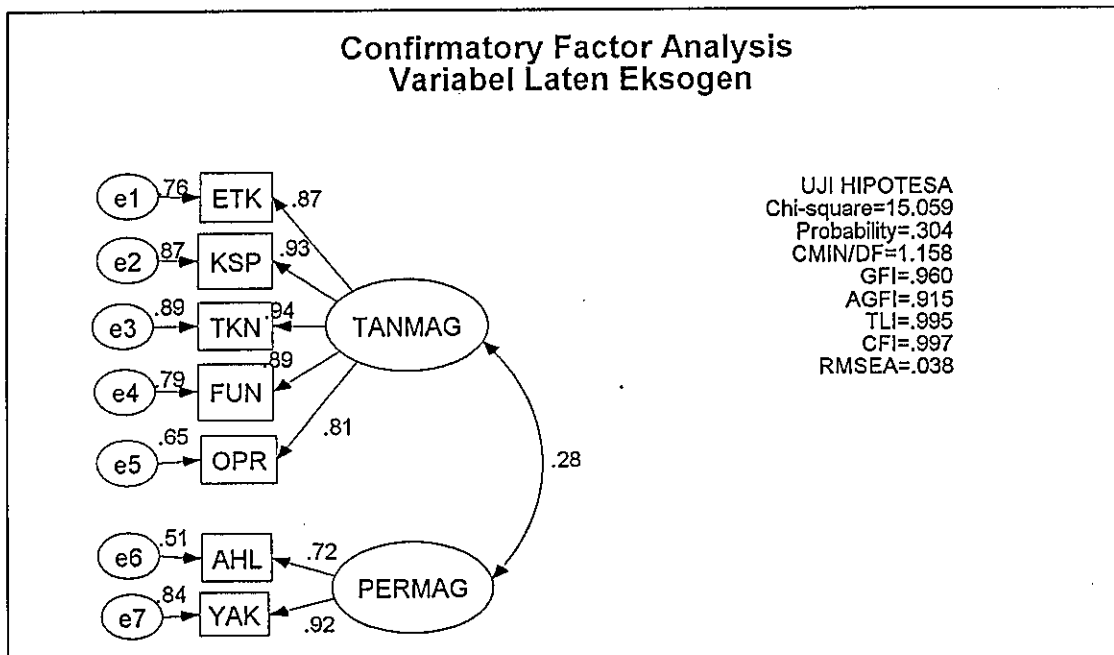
Confirmatory Factor Analysis
Variabel Laten Eksogen

e1 .76 ETK .87
e2 .87 KSP .93
e3 .89 TKN .94
e4 .79 FUN .89
e5 .65 OPR .81
TANMAG

.28

e6 .51 AHL .72
e7 .84 YAK .92
PERMAG

UJI HIPOTESA
Chi-square=15.059
Probability=.304
CMIN/DF=1.158
GFI=.960
AGFI=.915
TLI=.995
CFI=.997
RMSEA=.038